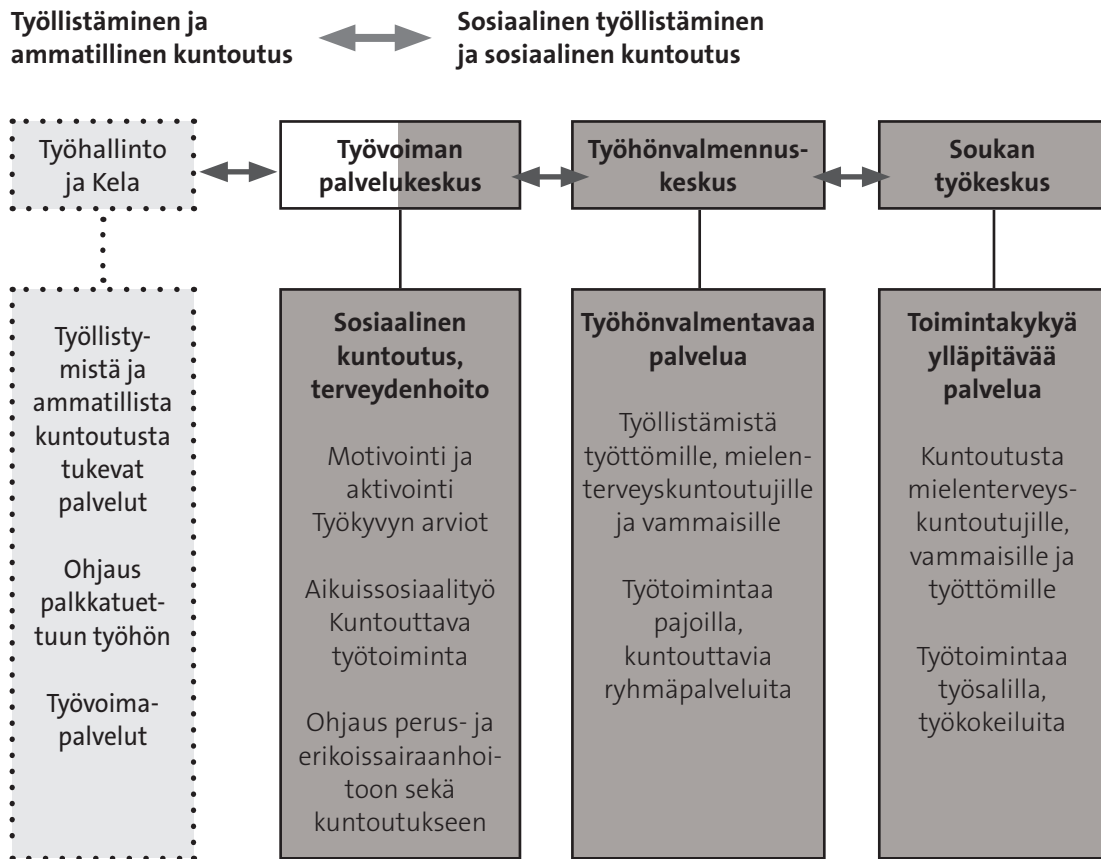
Työllistäminen ja ammatillinen kuntoutus

Sosiaalinen työllistäminen ja sosiaalinen kuntoutus

Työhallinto ja Kela

Työvoiman palvelukeskus

Työhönvalmennuskeskus

Soukan työkeskus

Työllistymistä ja ammatillista kuntoutusta tukevat palvelut

Ohjaus palkkatuettuun työhön

Työvoimapalvelut

Sosiaalinen kuntoutus, terveydenhoito

Motivointi ja aktivointi
Työkyvyn arviot

Aikuissosiaalityö
Kuntouttava työtoiminta

Ohjaus perus- ja erikoissairaanhoitoon sekä kuntoutukseen

Työhönvalmentavaa palvelua

Työllistämistä työttömille, mielenterveyskuntoutujille ja vammaisille

Työtoimintaa pajoilla, kuntouttavia ryhmäpalveluita

Toimintakykyä ylläpitävää palvelua

Kuntoutusta mielenterveyskuntoutujille, vammaisille ja työttömille

Työtoimintaa työsalilla, työkokeiluita